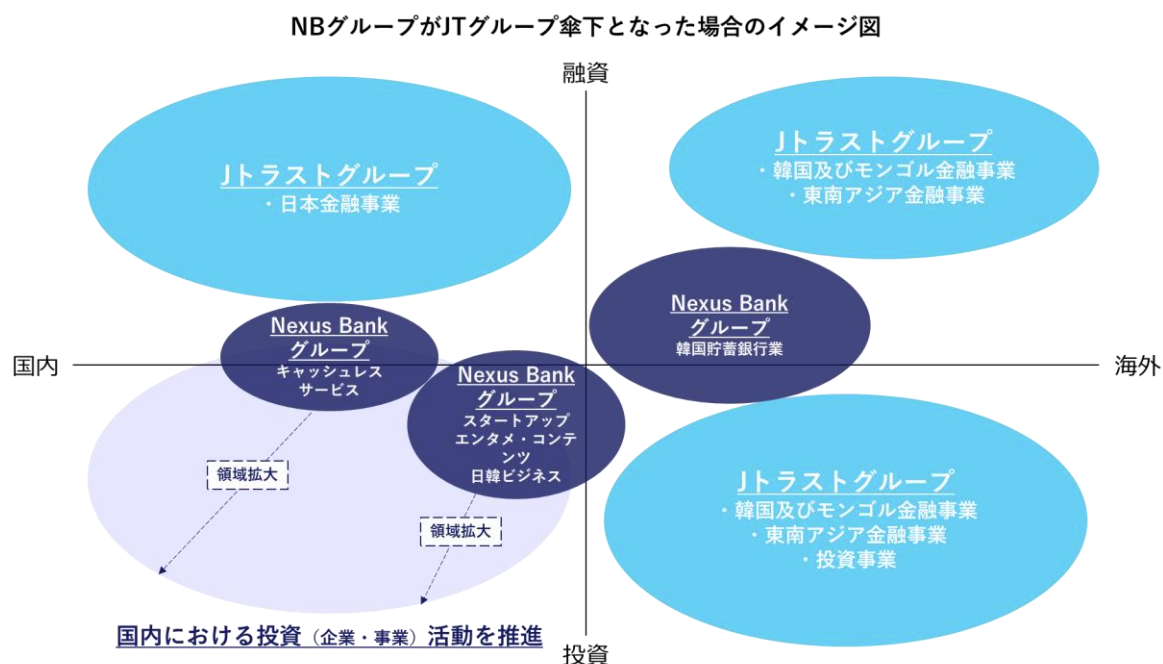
NBグループがJTグループ傘下となった場合のイメージ図

融資

Jトラストグループ
・日本金融事業

Jトラストグループ
・韓国及びモンゴル金融事業
・東南アジア金融事業

Nexus Bank グループ
韓国貯蓄銀行業

国内

Nexus Bank グループ
キャッシュレスサービス

海外

Nexus Bank グループ
スタートアップ
エンタメ・コンテンツ
日韓ビジネス

領域拡大

領域拡大

Jトラストグループ
・韓国及びモンゴル金融事業
・東南アジア金融事業
・投資事業

国内における投資（企業・事業）活動を推進

投資